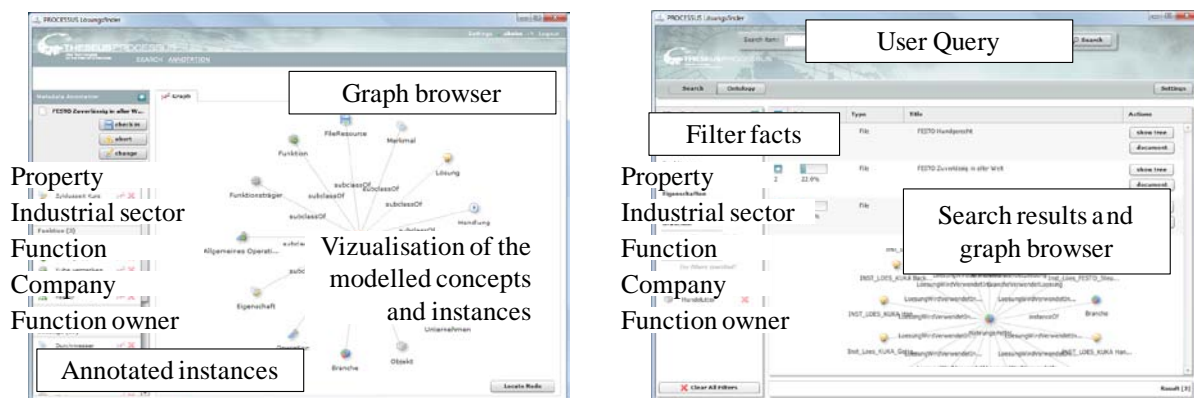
PROCESSUS Lösungsfinder

Settings | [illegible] | Logout

SEARCH ANNOTATION

Metadata Annotator

FESTO Zuverlässig in aller W...

check in

abort

change

Graph

Graph browser

FileResource

Merkmal

Funktion

Lösung

Funktionsträger

subclassOf

subclassOf

subclassOf

subclassOf

subclassOf

Handlung

Allgemeines Operati...

Eigenschaft

Unternehmen

Objekt

Branche

Property
Industrial sector
Function
Company
Function owner

Vizualisation of the modelled concepts and instances

Annotated instances

Locate Node

PROCESSUS Lösungsfinder

Search item:

Search

User Query

Search | Ontology

Settings

Filter facts

| Type | Title | Actions |
|---|---|---|
| File | FESTO Handgerät | show tree / document |
| 2 22.0% File | FESTO Zuverlässig in aller Welt | show tree / document |
| File | | |

Property
Industrial sector
Function
Company
Function owner

Search results and graph browser

INST_LOES_KUKA Back...

LoesungWirdVerwendetIn...

INST_LOES_FESTO_Stau...

INST_LOES_KUKA Han...

instanceOf

Branche

Inst_Loes_KUKA_Gela...

Clear All Filters

Result [3]